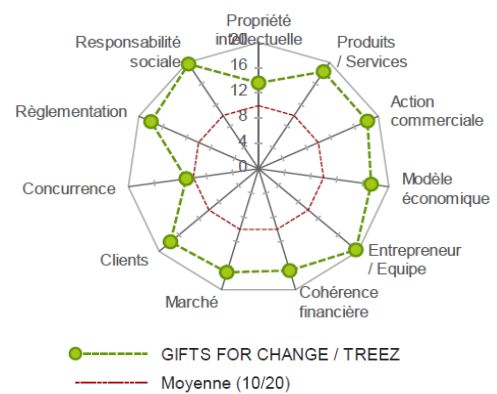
Propriété intellectuelle
20
16
12
8
4
0
Produits / Services
Action commerciale
Modèle économique
Entrepreneur / Equipe
Cohérence financière
Marché
Clients
Concurrence
Règlementation
Responsabilité sociale

GIFTS FOR CHANGE / TREEZ
Moyenne (10/20)